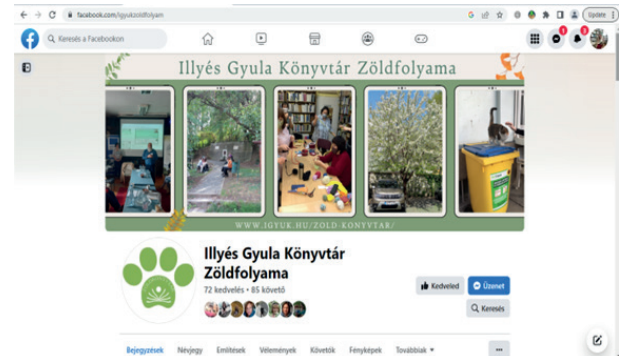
facebook.com/igyukzoldfolyam

Update

Keresés a Facebookon

Illyés Gyula Könyvtár Zöldfolyama

WWW.IGYUK.HU/ZOLD-KONYVTAR/

Illyés Gyula Könyvtár Zöldfolyama

72 kedvelés • 85 követő

Kedveled

Üzenet

Keresés

Bejegyzések Névjegy Említések Vélemények Követők Fényképek Továbbiak

...